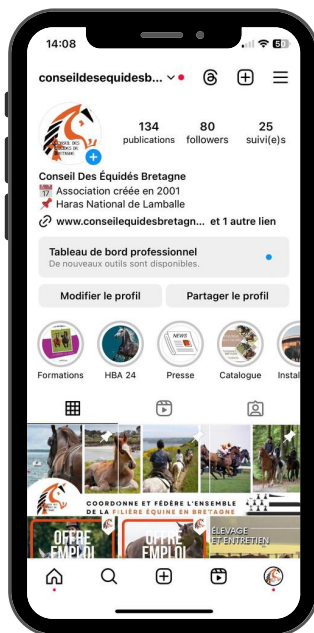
14:08

conseildesequidesb...

134 publications
80 followers
25 suivi(e)s

CONSEIL DES ÉQUIDÉS DE BRETAGNE

Conseil Des Équidés Bretagne
📅 Association créée en 2001
📌 Haras National de Lamballe
🔗 www.conseilequidesbretagn... et 1 autre lien

Tableau de bord professionnel
De nouveaux outils sont disponibles.

Modifier le profil
Partager le profil

Formations
HBA 24
Presse
Catalogue
Insta

COORDONNE ET FÉDÈRE L'ENSEMBLE DE LA FILIÈRE ÉQUINE EN BRETAGNE

OFFRE EMPLOI
OFFRE EMPLOI
ÉLEVAGE ET ENTRETIEN